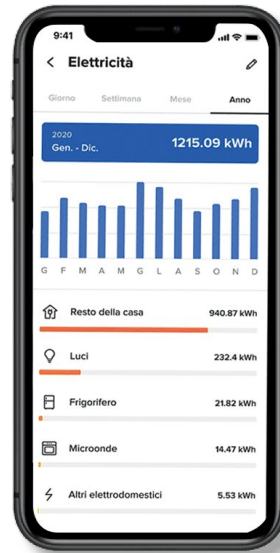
9:41

Elettricità

Giorno Settimana Mese Anno

2020
Gen. - Dic.
1215.09 kWh

G F M A M G L A S O N D

Resto della casa 940.87 kWh

Luci 232.4 kWh

Frigorifero 21.82 kWh

Microonde 14.47 kWh

Altri elettrodomestici 5.53 kWh